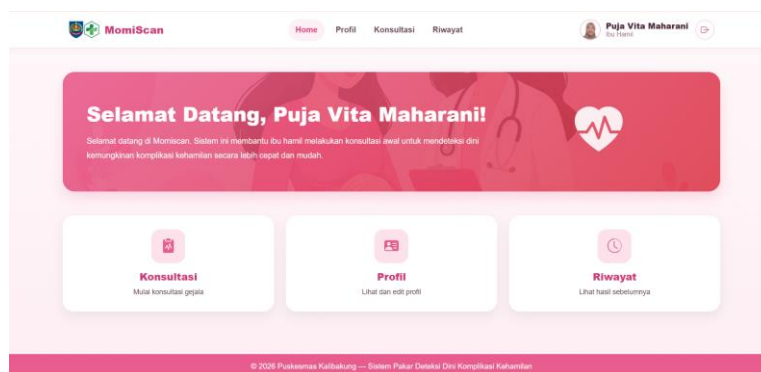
MomiScan

Home Profil Konsultasi Riwayat

Puja Vita Maharani
Ibu Hamil

Selamat Datang, Puja Vita Maharani!

Selamat datang di Momiscan. Sistem ini membantu ibu hamil melakukan konsultasi awal untuk mendeteksi dini kemungkinan komplikasi kehamilan secara lebih cepat dan mudah.

Konsultasi
Mulai konsultasi gejala

Profil
Lihat dan edit profil

Riwayat
Lihat hasil sebelumnya

© 2026 Puskesmas Kalibakung — Sistem Pakar Deteksi Dini Komplikasi Kehamilan